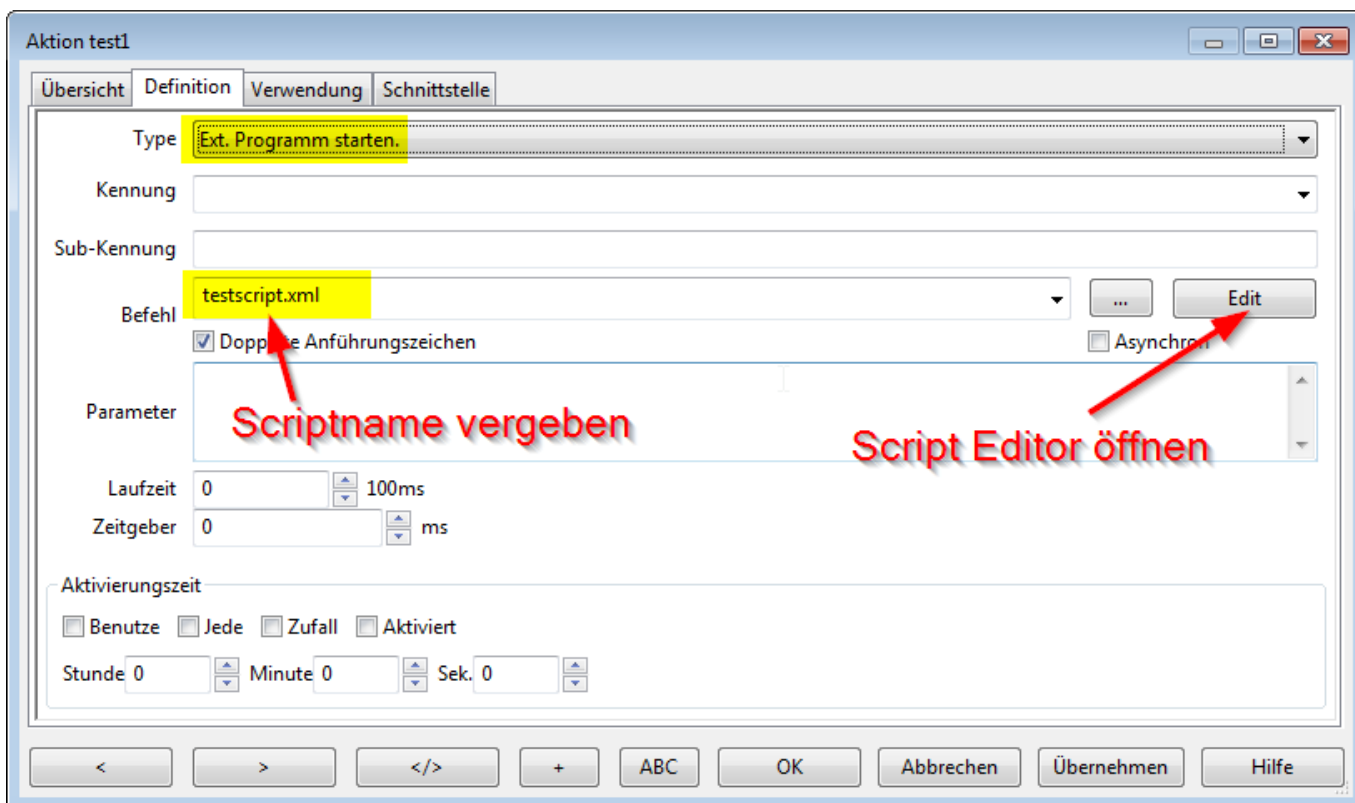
Aktion test1

Übersicht | Definition | Verwendung | Schnittstelle

Type Ext. Programm starten.

Kennung

Sub-Kennung

Befehl testscript.xml ... Edit

Dopp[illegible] Anführungszeichen

Asynchro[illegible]

Parameter

Scriptname vergeben

Script Editor öffnen

Laufzeit 0 100ms

Zeitgeber 0 ms

Aktivierungszeit

Benutze Jede Zufall Aktiviert

Stunde 0 Minute 0 Sek. 0

< > </> + ABC OK Abbrechen Übernehmen Hilfe